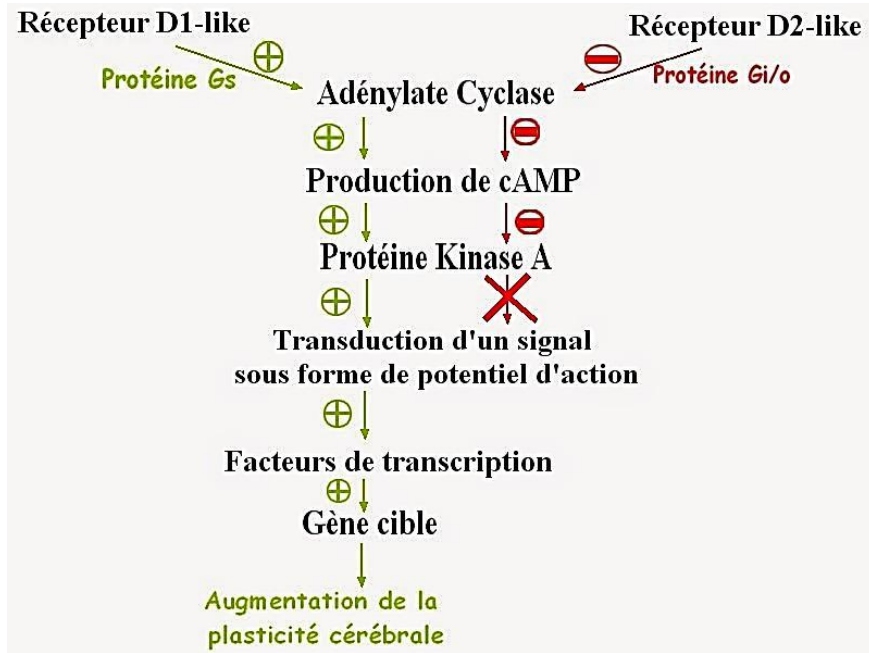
Récepteur D1-like
⊕
Protéine Gs

Récepteur D2-like
⊖
Protéine Gi/o

Adénylate Cyclase
⊕ ⊖
Production de cAMP
⊕ ⊖
Protéine Kinase A
⊕
Transduction d'un signal sous forme de potentiel d'action
⊕
Facteurs de transcription
⊕
Gène cible

Augmentation de la plasticité cérébrale